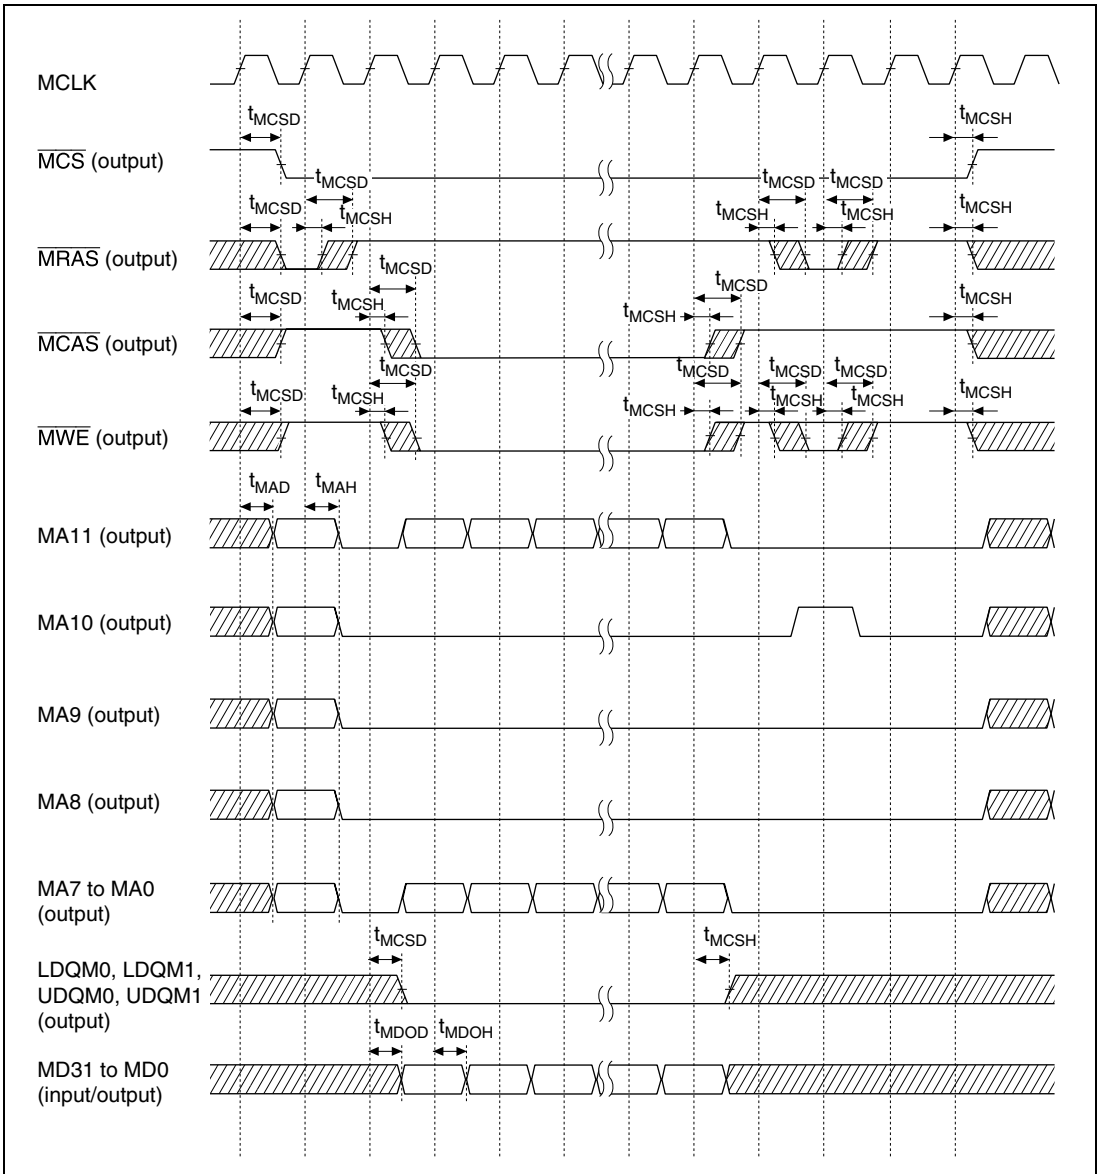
MCLK

$t_{MCSD}$

$t_{MCSH}$

$\overline{MCS}$ (output)

$t_{MCSD}$

$t_{MCSD}$ $t_{MCSD}$

$t_{MCSD}$ $t_{MCSH}$

$t_{MCSH}$ $t_{MCSH}$

$t_{MCSH}$

$\overline{MRAS}$ (output)

$t_{MCSD}$

$t_{MCSD}$

$t_{MCSD}$ $t_{MCSH}$

$t_{MCSH}$

$t_{MCSH}$

$\overline{MCAS}$ (output)

$t_{MCSD}$

$t_{MCSD}$

$t_{MCSD}$ $t_{MCSD}$

$t_{MCSD}$ $t_{MCSH}$

$t_{MCSH}$

$t_{MCSH}$ $t_{MCSH}$

$t_{MCSH}$

$\overline{MWE}$ (output)

$t_{MAD}$ $t_{MAH}$

MA11 (output)

MA10 (output)

MA9 (output)

MA8 (output)

MA7 to MA0 (output)

$t_{MCSD}$

$t_{MCSH}$

LDQM0, LDQM1, UDQM0, UDQM1 (output)

$t_{MDOD}$ $t_{MDOH}$

MD31 to MD0 (input/output)